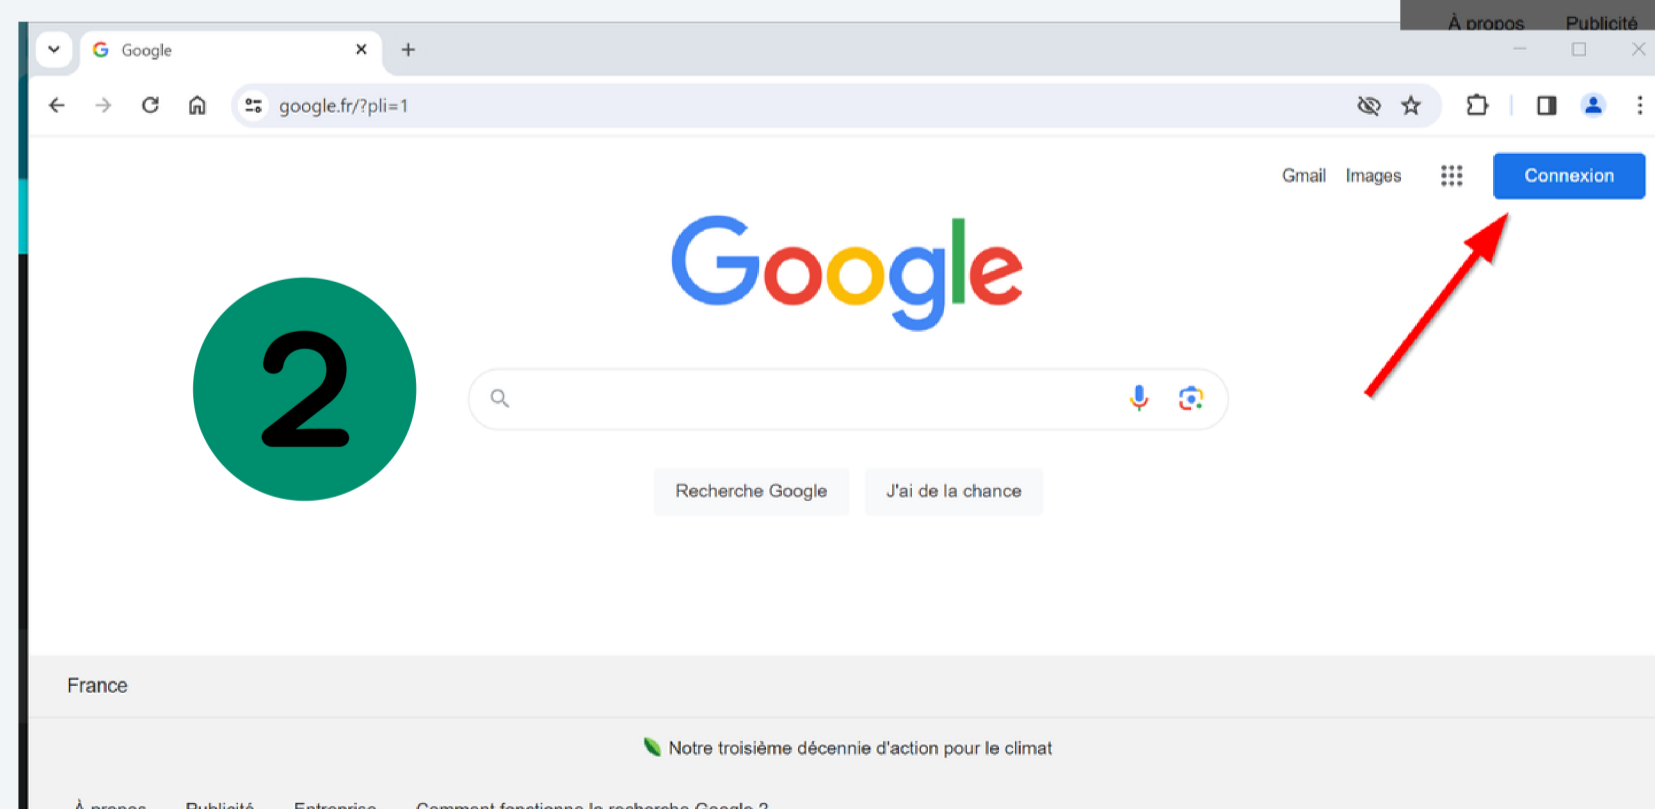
À propos Publicité

Google

google.fr/?pli=1

Gmail Images Connexion

Google

2

Recherche Google J'ai de la chance

France

Notre troisième décennie d'action pour le climat

À propos Publicité Entreprise Comment fonctionne la recherche Google ?